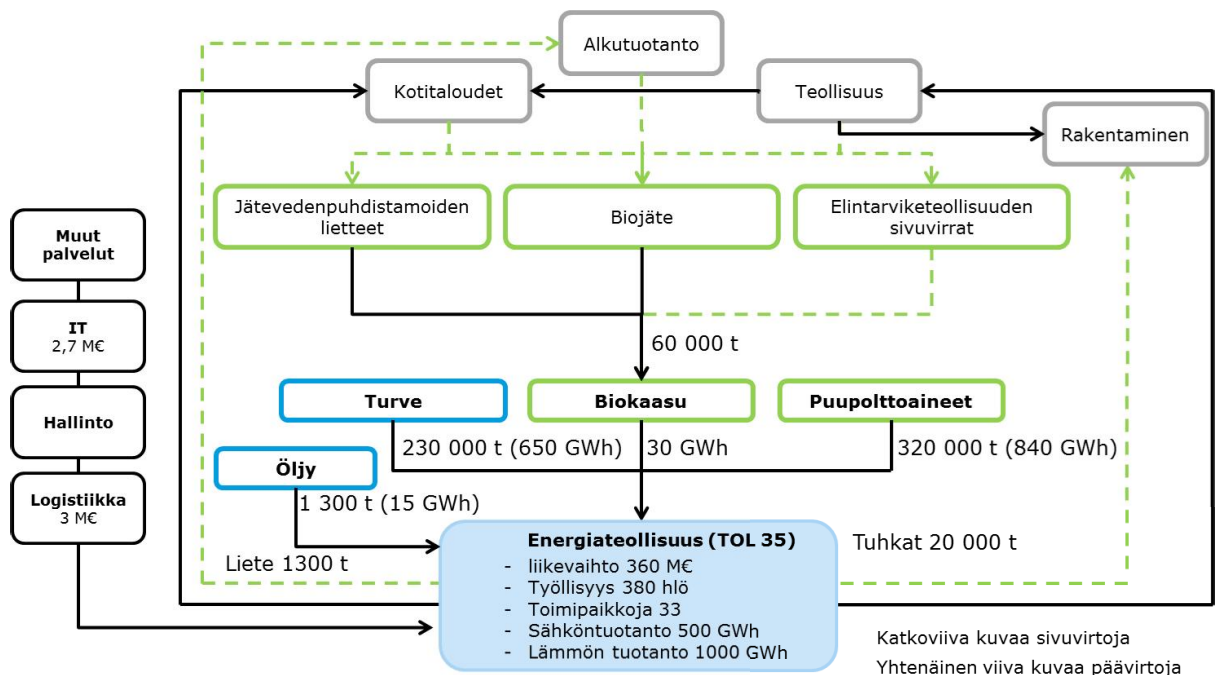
Alkutuotanto

Kotitaloudet

Teollisuus

Rakentaminen

Jätevedenpuhdistamoiden lietteet

Biojäte

Elintarviketeollisuuden sivuvirrat

Muut palvelut

IT
2,7 M€

Hallinto

Logistiikka
3 M€

60 000 t

Turve

Biokaasu

Puupolttoaineet

230 000 t (650 GWh)

30 GWh

320 000 t (840 GWh)

Öljy

1 300 t (15 GWh)

Liete 1300 t

Energiateollisuus (TOL 35)
- liikevaihto 360 M€
- Työllisyys 380 hlö
- Toimipaikkoja 33
- Sähköntuotanto 500 GWh
- Lämmön tuotanto 1000 GWh

Tuhkat 20 000 t

Katkoviiva kuvaa sivuvirtoja
Yhtenäinen viiva kuvaa päävirtoja